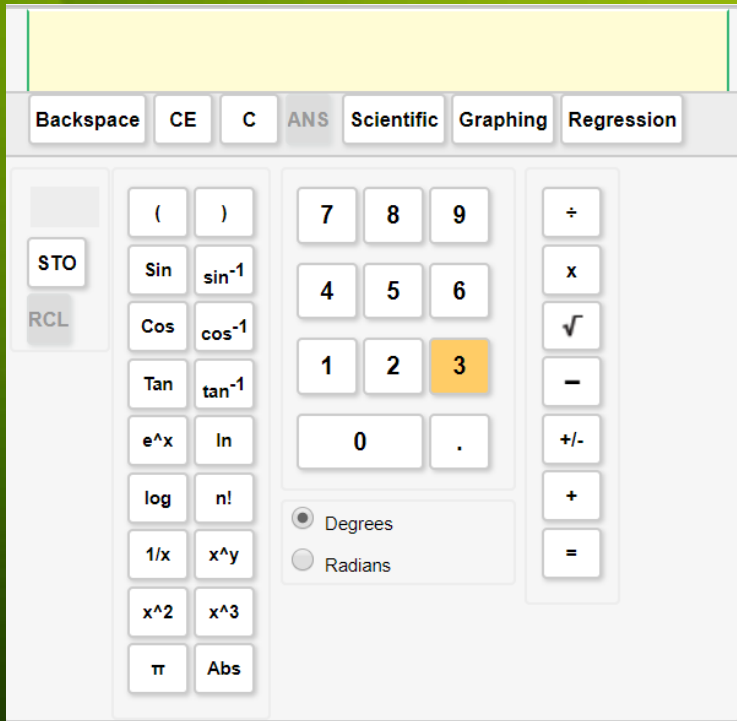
Backspace CE C ANS Scientific Graphing Regression

STO
RCL

( )
Sin $\sin^{-1}$
Cos $\cos^{-1}$
Tan $\tan^{-1}$
e^x ln
log n!
1/x x^y
x^2 x^3
π Abs

7 8 9
4 5 6
1 2 3
0 .

Degrees
Radians

÷
x
√
−
+/-
+
=